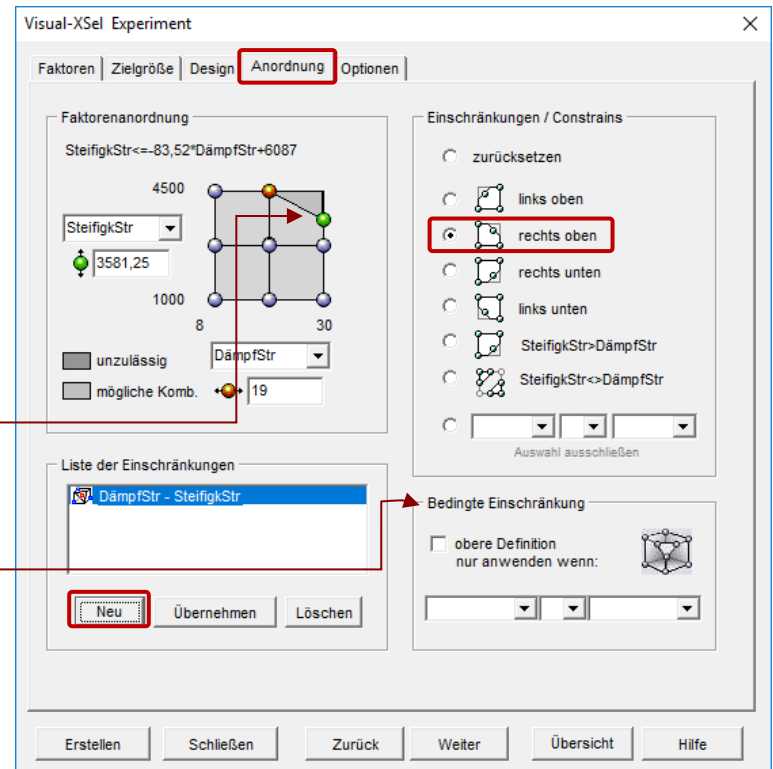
Visual-XSel Experiment

Faktoren | Zielgröße | Design | Anordnung | Optionen

Faktorenanordnung

SteifigkStr<=-83,52*DämpfStr+6087

4500

SteifigkStr

3581,25

1000

8

30

unzulässig

DämpfStr

mögliche Komb.

19

Einschränkungen / Constrains

zurücksetzen

links oben

rechts oben

rechts unten

links unten

SteifigkStr>DämpfStr

SteifigkStr<>DämpfStr

Auswahl ausschließen

Liste der Einschränkungen

DämpfStr - SteifigkStr

Neu

Übernehmen

Löschen

Bedingte Einschränkung

obere Definition nur anwenden wenn:

Erstellen

Schließen

Zurück

Weiter

Übersicht

Hilfe